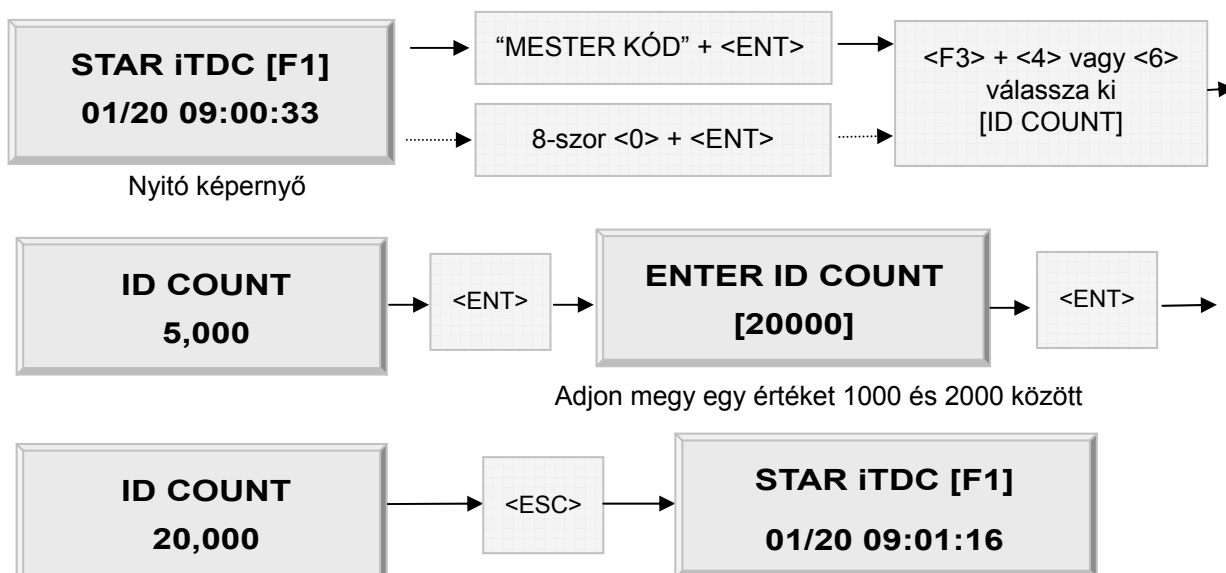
STAR iTDC [F1]
01/20 09:00:33

Nyitó képernyő

“MESTER KÓD” + <ENT>

8-szor <0> + <ENT>

<F3> + <4> vagy <6> válassza ki [ID COUNT]

ID COUNT
5,000

<ENT>

ENTER ID COUNT
[20000]

<ENT>

Adjon megy egy értéket 1000 és 2000 között

ID COUNT
20,000

<ESC>

STAR iTDC [F1]
01/20 09:01:16